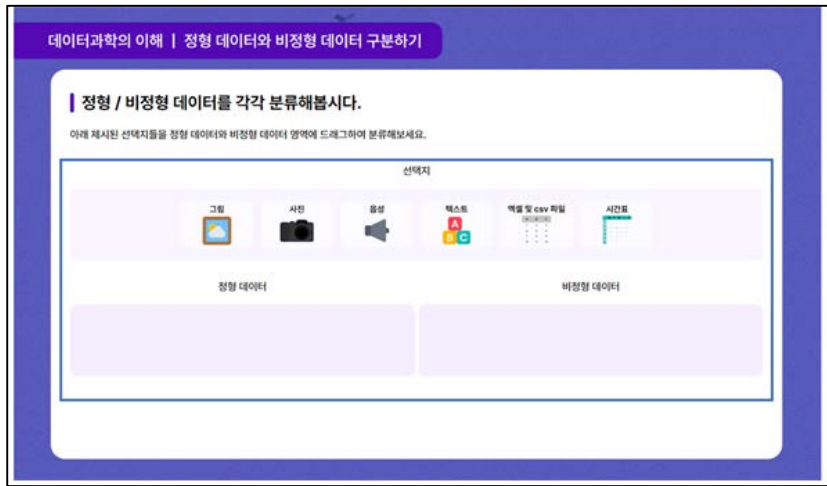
데이터과학의 이해 | 정형 데이터와 비정형 데이터 구분하기

정형 / 비정형 데이터를 각각 분류해봅시다.

아래 제시된 선택지들을 정형 데이터와 비정형 데이터 영역에 드래그하여 분류해보세요.

선택지

그림

사진

음성

텍스트

A
B C

엑셀 및 csv 파일

시간표

정형 데이터

비정형 데이터